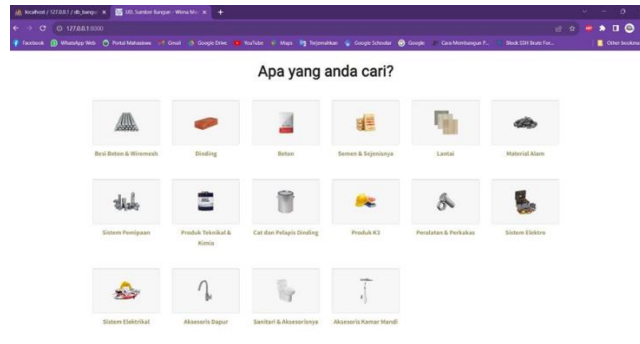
localhost / 127.0.0.1 / db_bangu ×   UD. Sumber Bangun - Wena Ma ×   +

127.0.0.1:8000

Facebook   WhatsApp Web   Portal Mahasiswa   Gmail   Google Drive   YouTube   Maps   Terjemahkan   Google Scholar   Google   Cara Membangun P...   Block SSH Brute For...   Other bookmarks

Apa yang anda cari?

Besi Beton & Wiremesh

Dinding

Beton

Semen & Sejenisnya

Lantai

Material Alam

Sistem Pemipaan

Produk Teknikal & Kimia

Cat dan Pelapis Dinding

Produk K3

Peralatan & Perkakas

Sistem Elektro

Sistem Elektrikal

Aksesoris Dapur

Sanitari & Aksesorisnya

Aksesoris Kamar Mandi